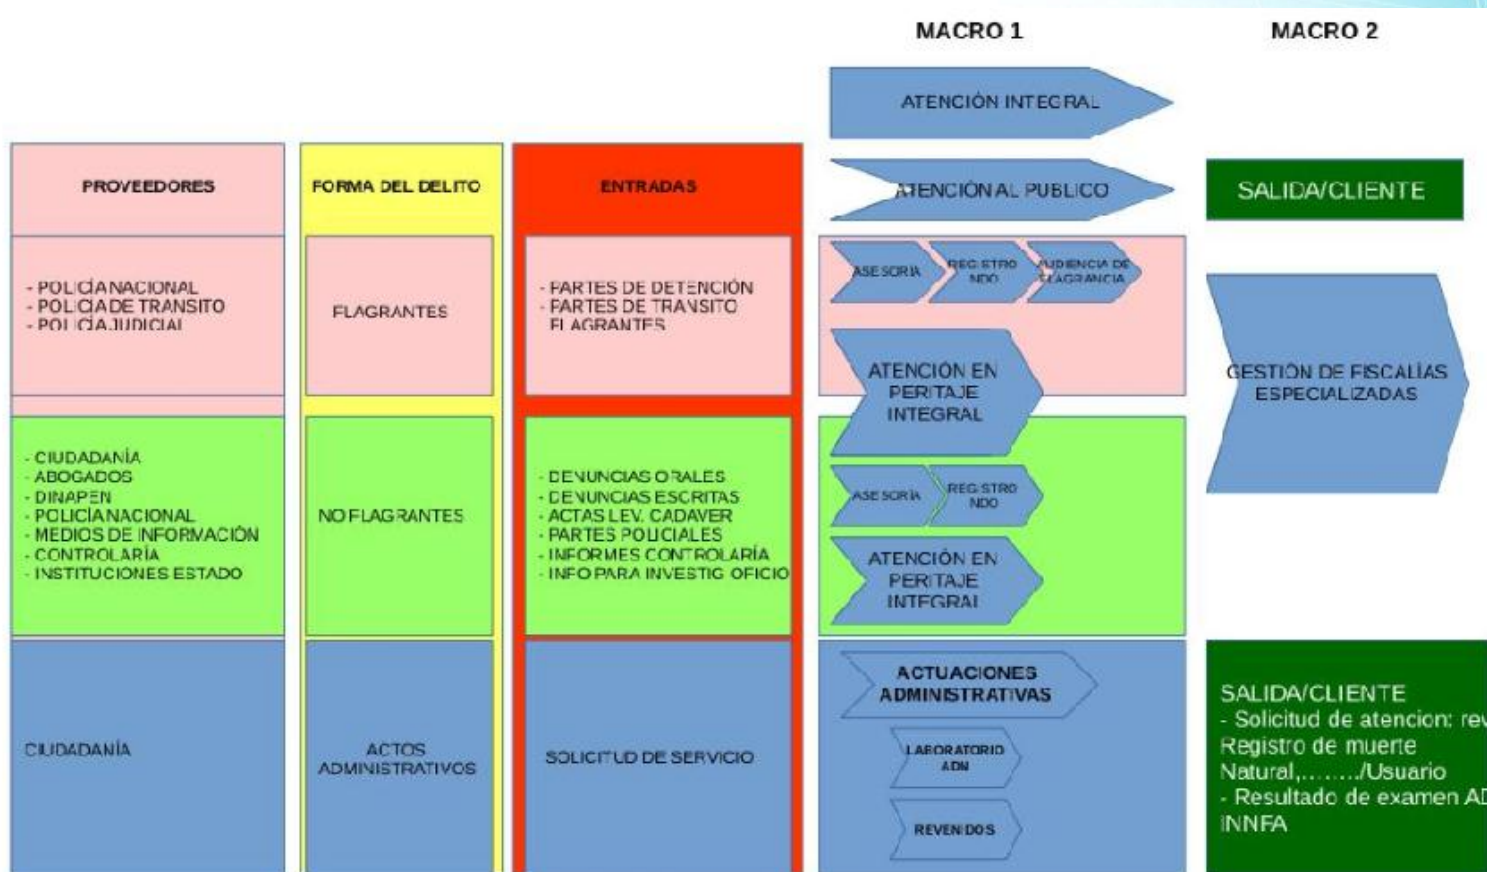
MACRO 1

MACRO 2

ATENCIÓN INTEGRAL

PROVEEDORES

FORMA DEL DELITO

ENTRADAS

ATENCIÓN AL PUBLICO

SALIDA/CLIENTE

- POLICÍA NACIONAL
- POLICÍA DE TRANSITO
- POLICÍA JUDICIAL

FLAGRANTES

- PARTES DE DETENCIÓN
- PARTES DE TRANSITO
FLAGRANTES

ASESORIA

REGISTRO NDO

AUDIENCIA DE FLAGRANCIA

ATENCIÓN EN PERITAJE INTEGRAL

GESTIÓN DE FISCALÍAS ESPECIALIZADAS

- CIUDADANÍA
- ABOGADOS
- DINAPEN
- POLICÍA NACIONAL
- MEDIOS DE INFORMACIÓN
- CONTROLARÍA
- INSTITUCIONES ESTADO

NO FLAGRANTES

- DENUNCIAS ORALES
- DENUNCIAS ESCRITAS
- ACTAS LEV. CADAVER
- PARTES POLICIALES
- INFORMES CONTROLARÍA
- INFO PARA INVESTIG OFICIO

ASESORIA

REGISTRO NDO

ATENCIÓN EN PERITAJE INTEGRAL

CIUDADANÍA

ACTOS ADMINISTRATIVOS

SOLICITUD DE SERVICIO

ACTUACIONES ADMINISTRATIVAS

LABORATORIO ADN

REVENIDOS

SALIDA/CLIENTE
- Solicitud de atencion: re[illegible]
Registro de muerte Natural,......../Usuario
- Resultado de examen A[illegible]
INNFA